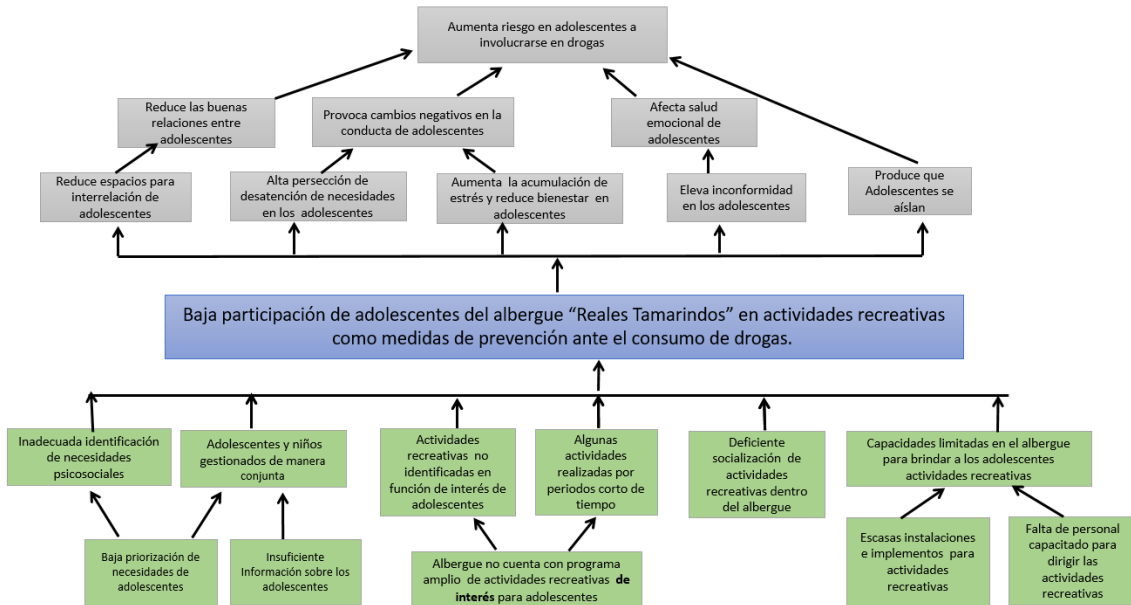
Aumenta riesgo en adolescentes a involucrarse en drogas

Reduce las buenas relaciones entre adolescentes

Provoca cambios negativos en la conducta de adolescentes

Afecta salud emocional de adolescentes

Reduce espacios para interrelación de adolescentes

Alta persección de desatención de necesidades en los adolescentes

Aumenta la acumulación de estrés y reduce bienestar en adolescentes

Eleva inconformidad en los adolescentes

Produce que Adolescentes se aíslan

Baja participación de adolescentes del albergue "Reales Tamarindos" en actividades recreativas como medidas de prevención ante el consumo de drogas.

Inadecuada identificación de necesidades psicosociales

Adolescentes y niños gestionados de manera conjunta

Actividades recreativas no identificadas en función de interés de adolescentes

Algunas actividades realizadas por periodos corto de tiempo

Deficiente socialización de actividades recreativas dentro del albergue

Capacidades limitadas en el albergue para brindar a los adolescentes actividades recreativas

Baja priorización de necesidades de adolescentes

Insuficiente Información sobre los adolescentes

Albergue no cuenta con programa amplio de actividades recreativas **de interés** para adolescentes

Escasas instalaciones e implementos para actividades recreativas

Falta de personal capacitado para dirigir las actividades recreativas